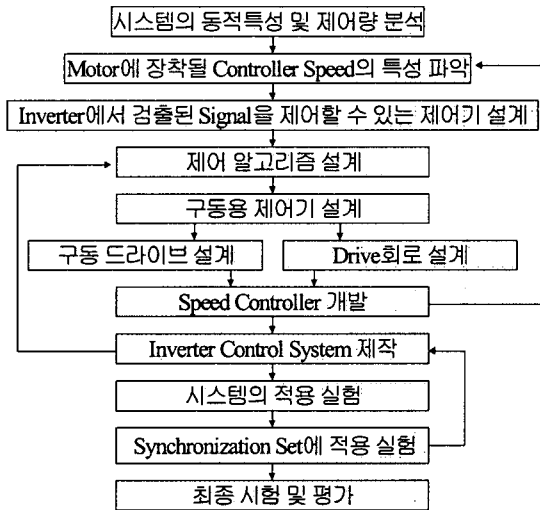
시스템의 동적특성 및 제어량 분석

Motor에 장착될 Controller Speed의 특성 파악

Inverter에서 검출된 Signal을 제어할 수 있는 제어기 설계

제어 알고리즘 설계

구동용 제어기 설계

구동 드라이브 설계

Drive회로 설계

Speed Controller 개발

Inverter Control System 제작

시스템의 적용 실험

Synchronization Set에 적용 실험

최종 시험 및 평가